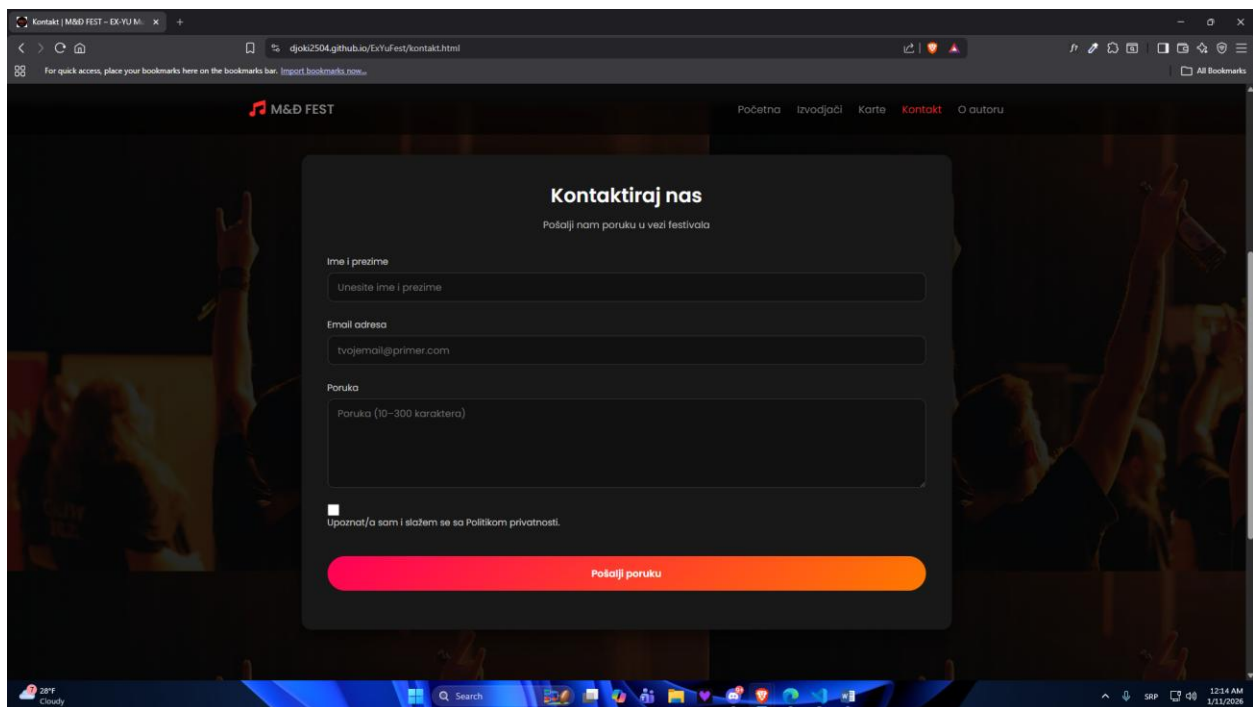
Kontakt | M&Đ FEST – EX-YU M...

djoki2504.github.io/ExYuFest/kontakt.html

For quick access, place your bookmarks here on the bookmarks bar. Import bookmarks now...

All Bookmarks

M&Đ FEST

Početna Izvodjači Karte Kontakt O autoru

Kontaktiraj nas

Pošalji nam poruku u vezi festivala

Ime i prezime

Unesite ime i prezime

Email adresa

tvojemail@primer.com

Poruka

Poruka (10–300 karaktera)

Upoznat/a sam i slažem se sa Politikom privatnosti.

Pošalji poruku

28°F
Cloudy

Search

SRP

12:14 AM
1/11/2026